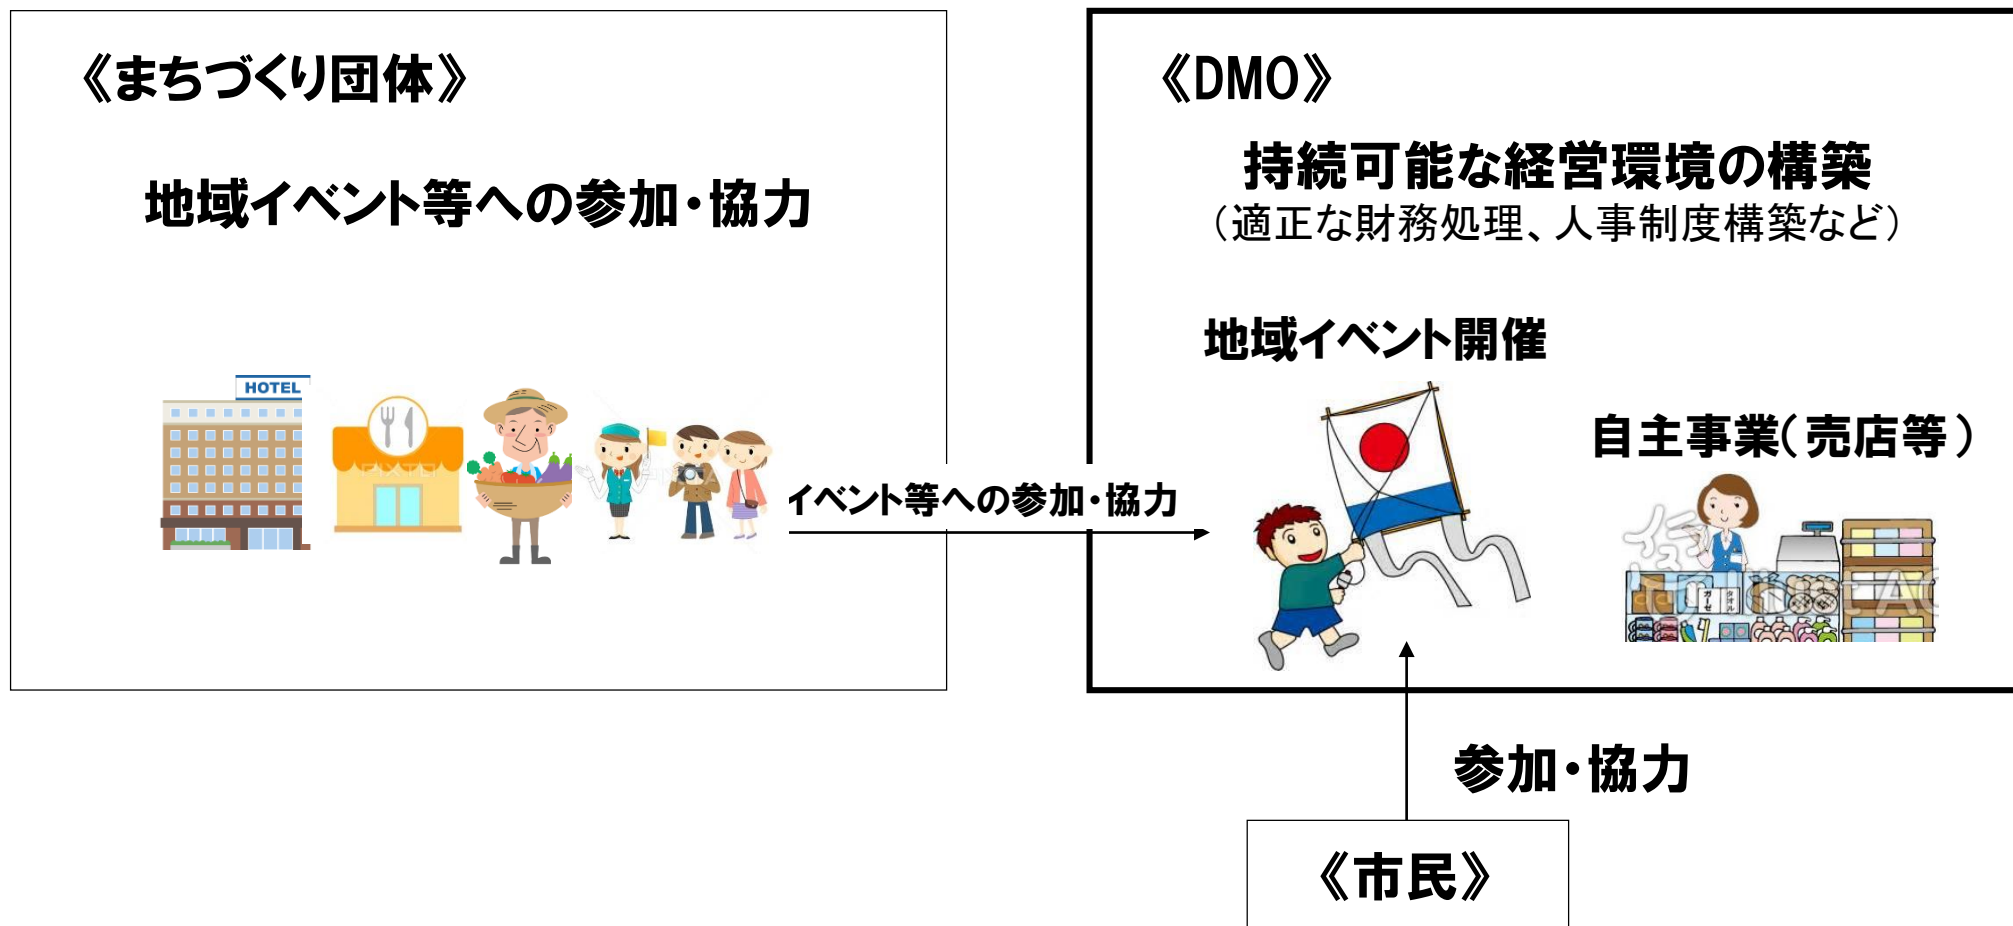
《まちづくり団体》

地域イベント等への参加・協力

HOTEL

イベント等への参加・協力

《DMO》

持続可能な経営環境の構築
（適正な財務処理、人事制度構築など）

地域イベント開催

自主事業（売店等）

参加・協力

《市民》